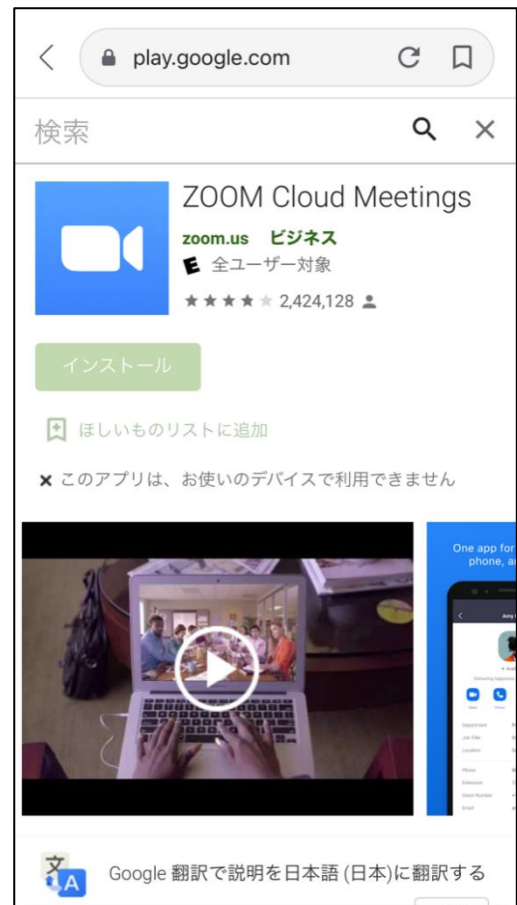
play.google.com

検索

ZOOM Cloud Meetings

zoom.us ビジネス

E 全ユーザー対象

2,424,128

インストール

ほしいものリストに追加

× このアプリは、お使いのデバイスで利用できません

One app for phone, a

Google 翻訳で説明を日本語 (日本)に翻訳する